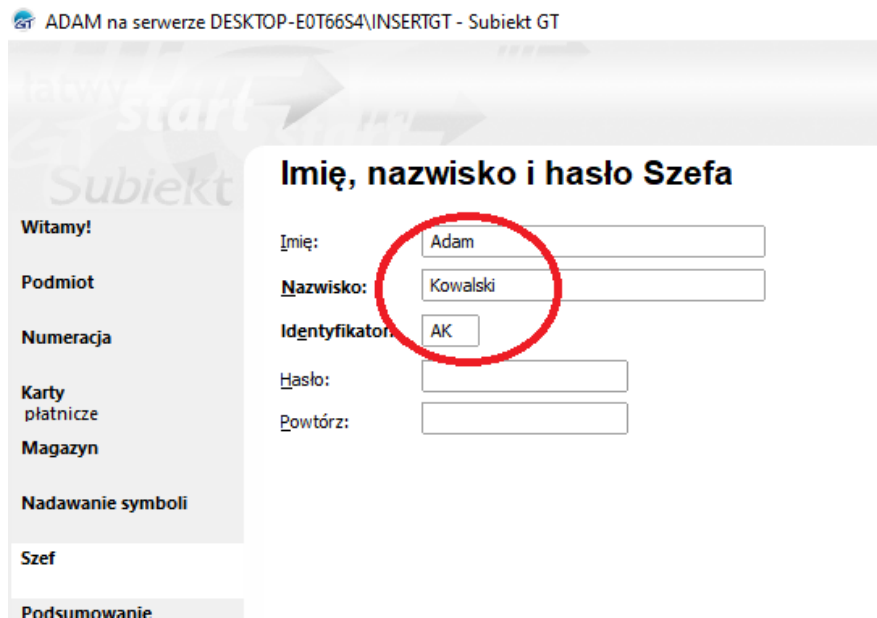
ADAM na serwerze DESKTOP-E0T66S4\INSERTGT - Subiekt GT

łatwy start

Subiekt

Imię, nazwisko i hasło Szefa

Witamy!

Podmiot

Numeracja

Karty płatnicze

Magazyn

Nadawanie symboli

Szef

Podsumowanie

Imię: Adam

Nazwisko: Kowalski

Identyfikator: AK

Hasło:

Powtórz: